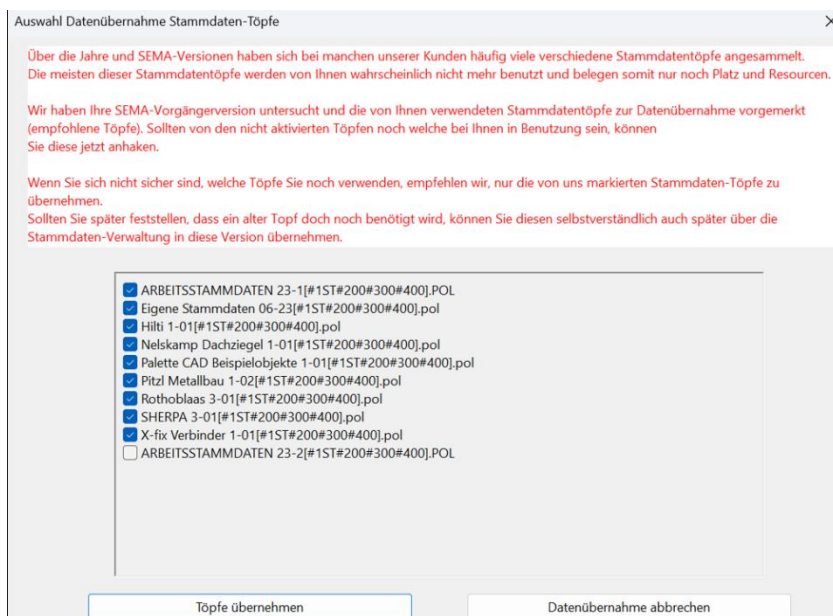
Auswahl Datenübernahme Stammdaten-Töpfe

Über die Jahre und SEMA-Versionen haben sich bei manchen unserer Kunden häufig viele verschiedene Stammdatentöpfe angesammelt. Die meisten dieser Stammdatentöpfe werden von Ihnen wahrscheinlich nicht mehr benutzt und belegen somit nur noch Platz und Resourcen.

Wir haben Ihre SEMA-Vorgängerversion untersucht und die von Ihnen verwendeten Stammdatentöpfe zur Datenübernahme vorgemerkt (empfohlene Töpfe). Sollten von den nicht aktivierten Töpfen noch welche bei Ihnen in Benutzung sein, können Sie diese jetzt anhaken.

Wenn Sie sich nicht sicher sind, welche Töpfe Sie noch verwenden, empfehlen wir, nur die von uns markierten Stammdaten-Töpfe zu übernehmen.
Sollten Sie später feststellen, dass ein alter Topf doch noch benötigt wird, können Sie diesen selbstverständlich auch später über die Stammdaten-Verwaltung in diese Version übernehmen.

ARBEITSSTAMMDATEN 23-1[#1ST#200#300#400].POL
Eigene Stammdaten 06-23[#1ST#200#300#400].pol
Hilti 1-01[#1ST#200#300#400].pol
Nelskamp Dachziegel 1-01[#1ST#200#300#400].pol
Palette CAD Beispielobjekte 1-01[#1ST#200#300#400].pol
Pitzl Metallbau 1-02[#1ST#200#300#400].pol
Rothoblaas 3-01[#1ST#200#300#400].pol
SHERPA 3-01[#1ST#200#300#400].pol
X-fix Verbinder 1-01[#1ST#200#300#400].pol
ARBEITSSTAMMDATEN 23-2[#1ST#200#300#400].POL

Töpfe übernehmen
Datenübernahme abbrechen